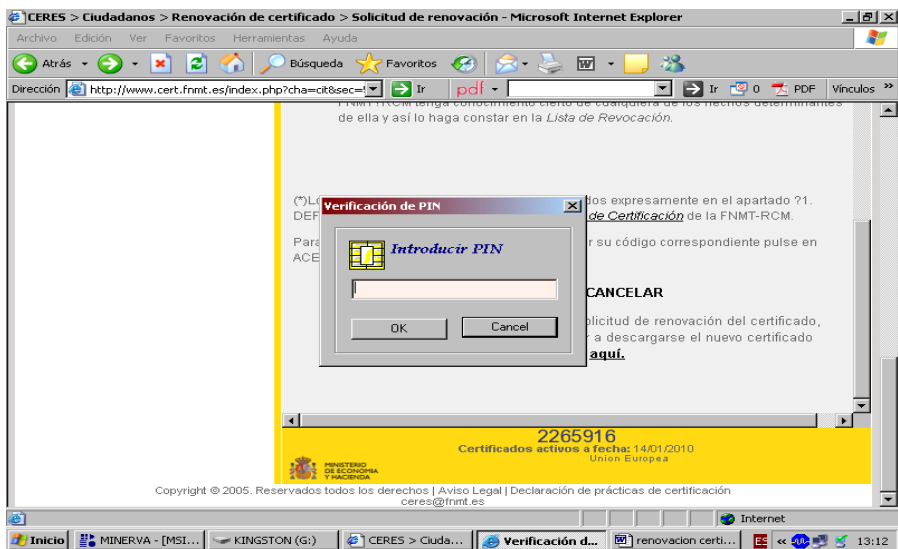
CERES > Ciudadanos > Renovación de certificado > Solicitud de renovación - Microsoft Internet Explorer

Archivo Edición Ver Favoritos Herramientas Ayuda

Atrás Búsqueda Favoritos

Dirección http://www.cert.fnmt.es/index.php?cha=cit&sec= Ir pdf Ir 0 PDF Vínculos

FNMT-RCM tenga conocimiento cierto de cualquiera de los hechos determinantes de ella y así lo haga constar en la Lista de Revocación.

(*)L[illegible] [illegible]dos expresamente en el apartado ?1. DEF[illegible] de Certificación de la FNMT-RCM.

Para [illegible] r su código correspondiente pulse en ACE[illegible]

CANCELAR

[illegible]licitud de renovación del certificado, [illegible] a descargarse el nuevo certificado aquí.

Verificación de PIN

Introducir PIN

OK Cancel

2265916
Certificados activos a fecha: 14/01/2010
Unión Europea

MINISTERIO DE ECONOMÍA Y HACIENDA

Copyright © 2005. Reservados todos los derechos | Aviso Legal | Declaración de prácticas de certificación
ceres@fnmt.es

Internet

Inicio MINERVA - [MSI... KINGSTON (G:) CERES > Ciuda... Verificación d... renovacion certi... ES 13:12